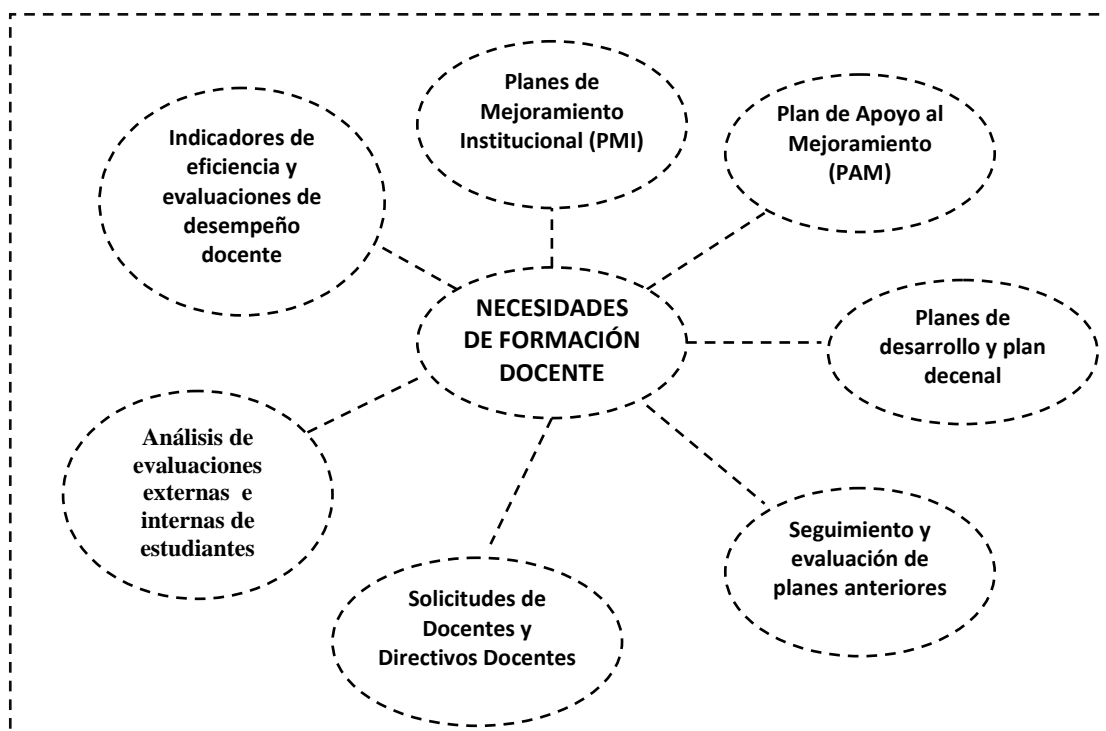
Planes de Mejoramiento Institucional (PMI)

Plan de Apoyo al Mejoramiento (PAM)

Indicadores de eficiencia y evaluaciones de desempeño docente

NECESIDADES DE FORMACIÓN DOCENTE

Planes de desarrollo y plan decenal

Análisis de evaluaciones externas e internas de estudiantes

Seguimiento y evaluación de planes anteriores

Solicitudes de Docentes y Directivos Docentes